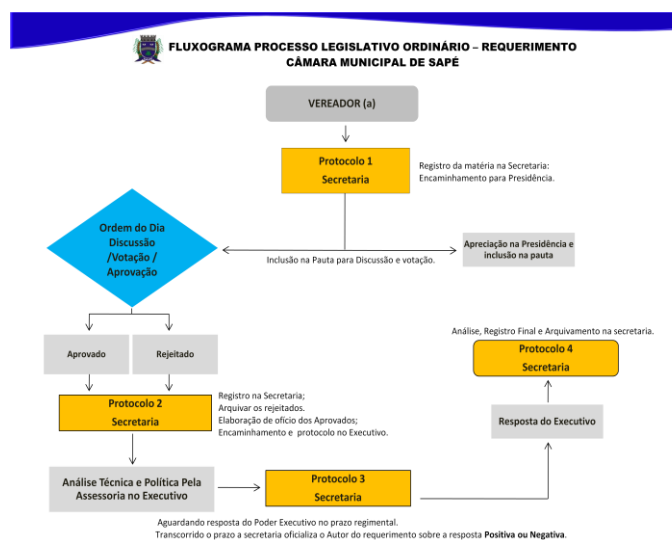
FLUXOGRAMA PROCESSO LEGISLATIVO ORDINÁRIO – REQUERIMENTO
CÂMARA MUNICIPAL DE SAPÉ

VEREADOR (a)

Protocolo 1
Secretaria

Registro da matéria na Secretaria:
Encaminhamento para Presidência.

Ordem do Dia
Discussão
/Votação /
Aprovação

Inclusão na Pauta para Discussão e votação.

Apreciação na Presidência e inclusão na pauta

Análise, Registro Final e Arquivamento na secretaria.

Protocolo 4
Secretaria

Aprovado

Rejeitado

Protocolo 2
Secretaria

Registro na Secretaria;
Arquivar os rejeitados.
Elaboração de ofício dos Aprovados;
Encaminhamento e protocolo no Executivo.

Resposta do Executivo

Análise Técnica e Política Pela Assessoria no Executivo

Protocolo 3
Secretaria

Aguardando resposta do Poder Executivo no prazo regimental.
Transcorrido o prazo a secretaria oficializa o Autor do requerimento sobre a resposta Positiva ou Negativa.